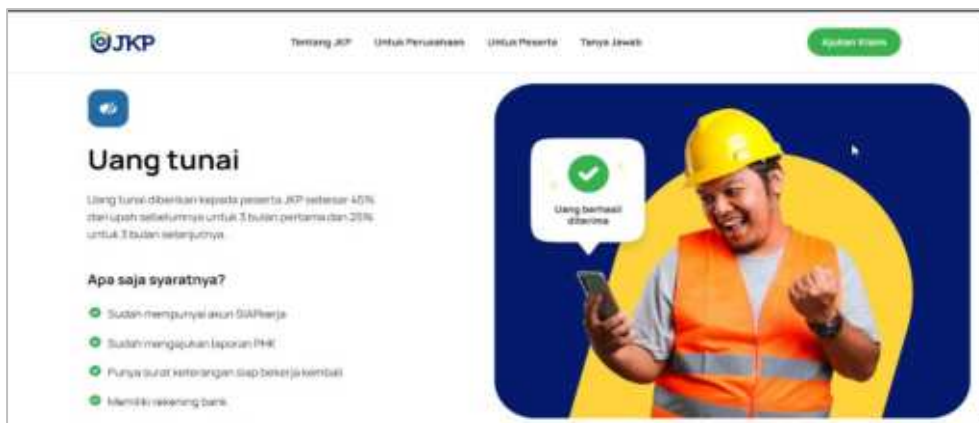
JKP

Tentang JKP Untuk Perusahaan Untuk Peserta Tanya Jawab

Ajukan Klaim

Uang tunai

Uang tunai diberikan kepada peserta JKP sebesar 45% dari upah sebelumnya untuk 3 bulan pertama dan 25% untuk 3 bulan selanjutnya.

Apa saja syaratnya?

Sudah mempunyai akun SIAPkerja

Sudah mengajukan laporan PHK

Punya surat keterangan siap bekerja kembali

Memiliki rekening bank

Uang berhasil diterima